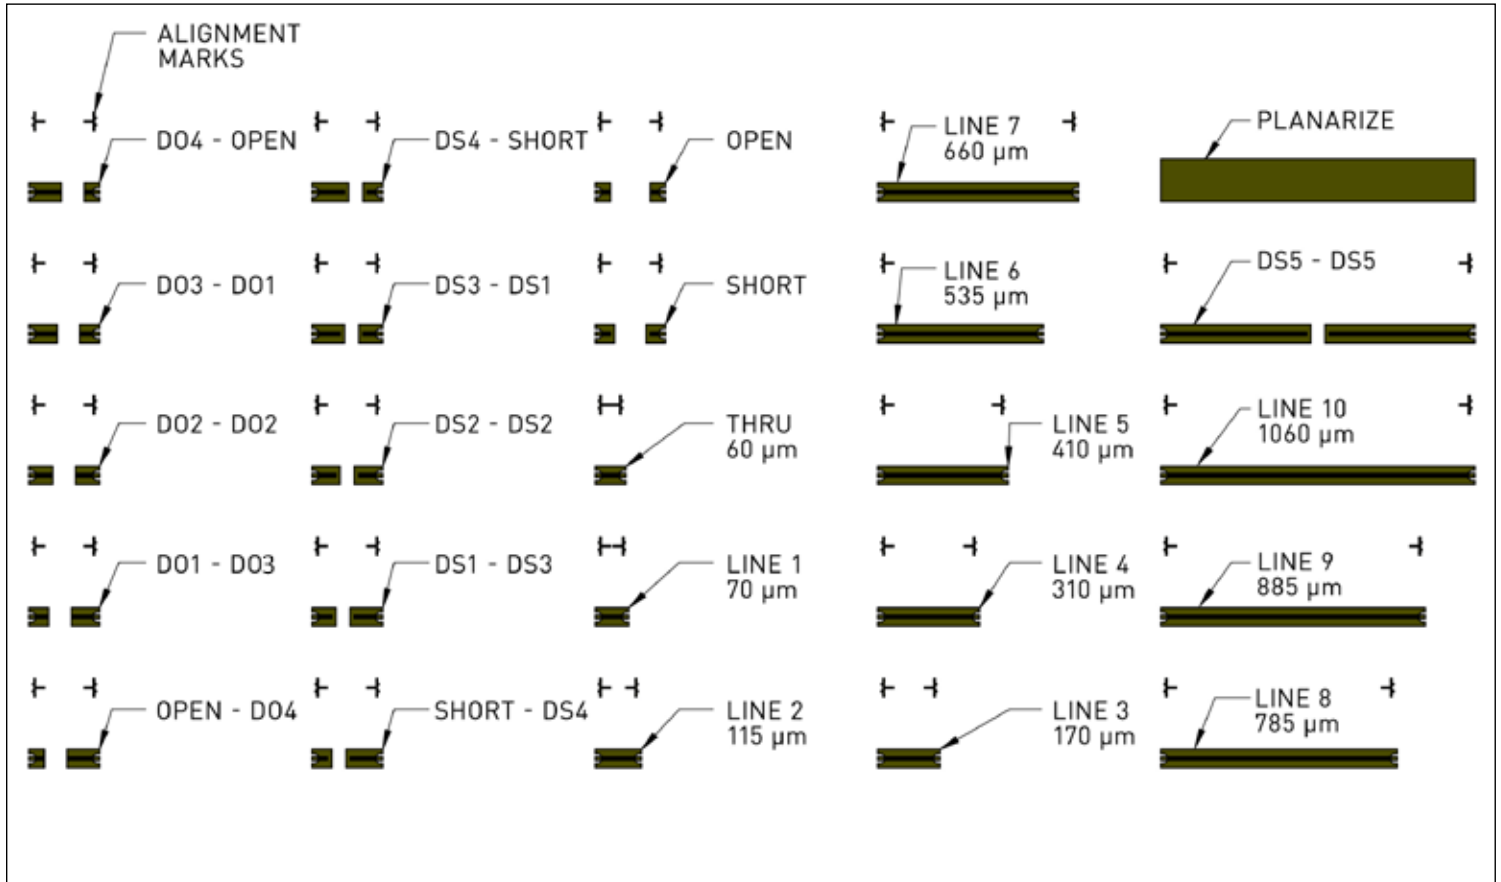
ALIGNMENT MARKS

DO4 - OPEN

DS4 - SHORT

OPEN

LINE 7
660 µm

PLANARIZE

DO3 - DO1

DS3 - DS1

SHORT

LINE 6
535 µm

DS5 - DS5

DO2 - DO2

DS2 - DS2

THRU
60 µm

LINE 5
410 µm

LINE 10
1060 µm

DO1 - DO3

DS1 - DS3

LINE 1
70 µm

LINE 4
310 µm

LINE 9
885 µm

OPEN - DO4

SHORT - DS4

LINE 2
115 µm

LINE 3
170 µm

LINE 8
785 µm